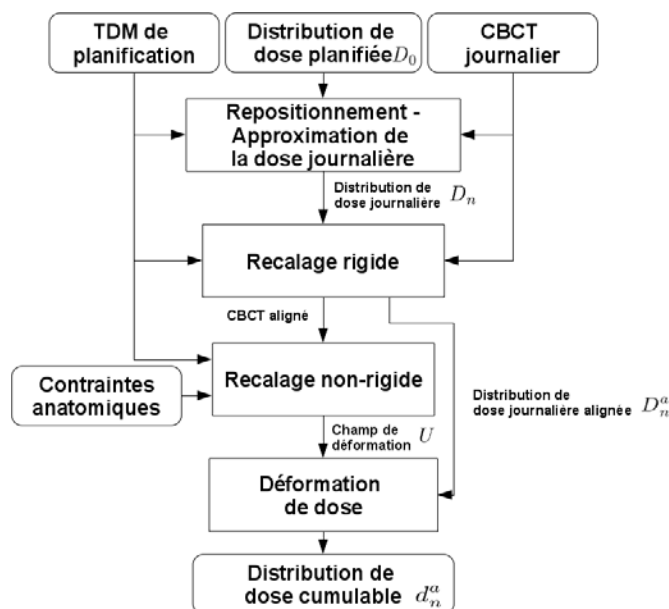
TDM de planification

Distribution de dose planifiée $D_0$

CBCT journalier

Repositionnement - Approximation de la dose journalière

Distribution de dose journalière $D_n$

Recalage rigide

CBCT aligné

Contraintes anatomiques

Recalage non-rigide

Distribution de dose journalière alignée $D_n^a$

Champ de déformation $U$

Déformation de dose

Distribution de dose cumulable $d_n^a$